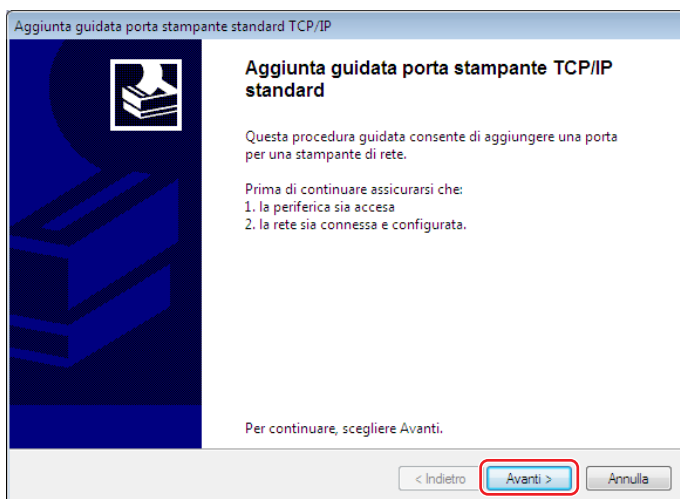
Aggiunta guidata porta stampante standard TCP/IP

Aggiunta guidata porta stampante TCP/IP standard

Questa procedura guidata consente di aggiungere una porta per una stampante di rete.

Prima di continuare assicurarsi che:
1. la periferica sia accesa
2. la rete sia connessa e configurata.

Per continuare, scegliere Avanti.

< Indietro
Avanti >
Annulla